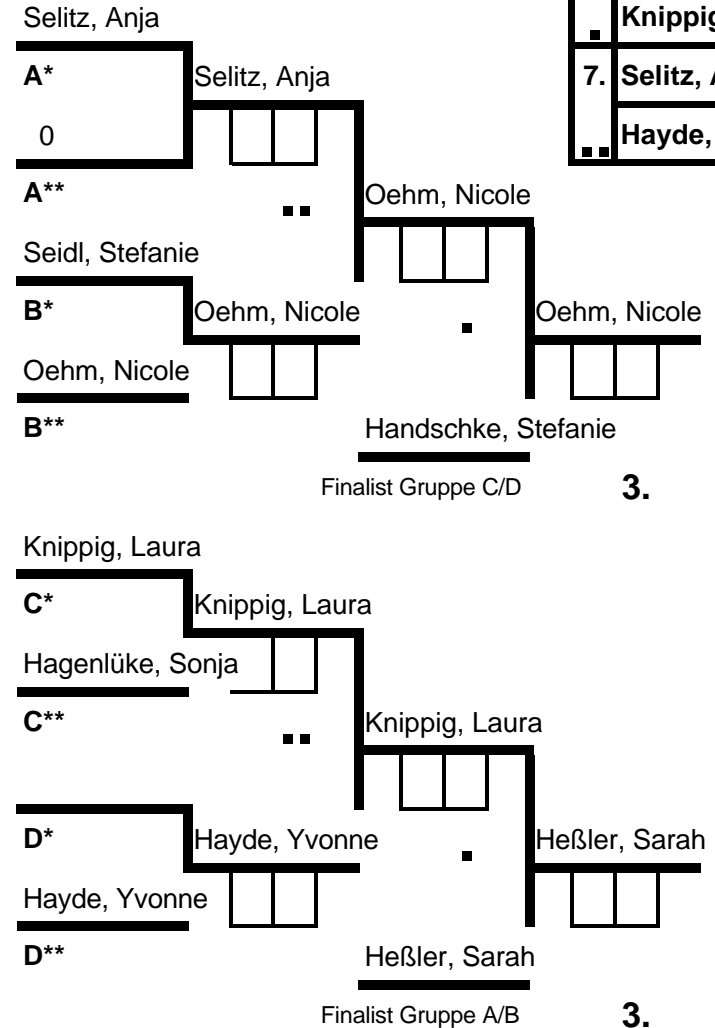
Selitz, Anja

A*

0

A**

Selitz, Anja

Oehm, Nicole

Seidl, Stefanie

B*

Oehm, Nicole

B**

Oehm, Nicole

Oehm, Nicole

Handschke, Stefanie

Finalist Gruppe C/D

3.

| . | Knippig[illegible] |
|---|---|
| 7. | Selitz, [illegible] |
| .. | Hayde, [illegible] |

Knippig, Laura

C*

Hagenlüke, Sonja

C**

Knippig, Laura

Knippig, Laura

D*

Hayde, Yvonne

D**

Hayde, Yvonne

Heßler, Sarah

Heßler, Sarah

Finalist Gruppe A/B

3.